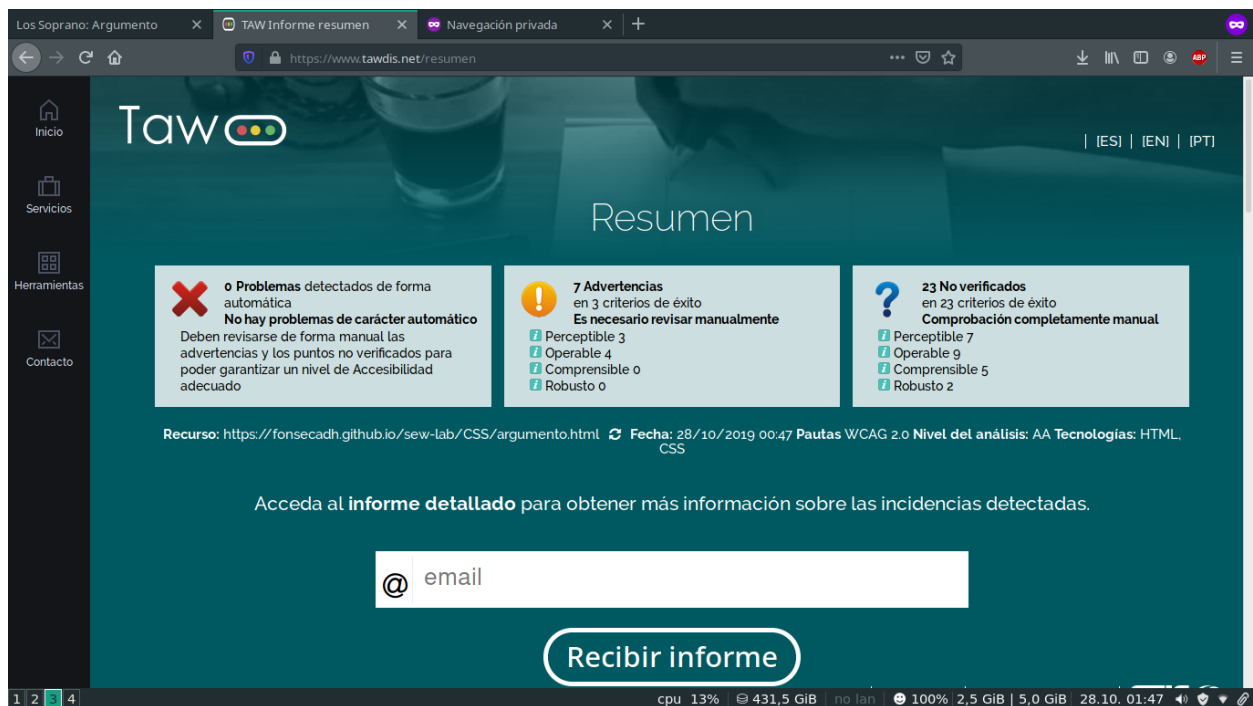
Los Soprano: Argumento
TAW Informe resumen
Navegación privada

https://www.tawdis.net/resumen

Inicio
Servicios
Herramientas
Contacto

Taw

| [ES] | [EN] | [PT]

Resumen

0 Problemas detectados de forma automática
No hay problemas de carácter automático
Deben revisarse de forma manual las advertencias y los puntos no verificados para poder garantizar un nivel de Accesibilidad adecuado

7 Advertencias
en 3 criterios de éxito
Es necesario revisar manualmente
Perceptible 3
Operable 4
Comprensible 0
Robusto 0

23 No verificados
en 23 criterios de éxito
Comprobación completamente manual
Perceptible 7
Operable 9
Comprensible 5
Robusto 2

Recurso: https://fonsecadh.github.io/sew-lab/CSS/argumento.html Fecha: 28/10/2019 00:47 Pautas WCAG 2.0 Nivel del análisis: AA Tecnologías: HTML, CSS

Acceda al informe detallado para obtener más información sobre las incidencias detectadas.

@ email

Recibir informe

1 2 3 4
cpu 13% | 431,5 GiB | no lan | 100% | 2,5 GiB | 5,0 GiB | 28.10. 01:47